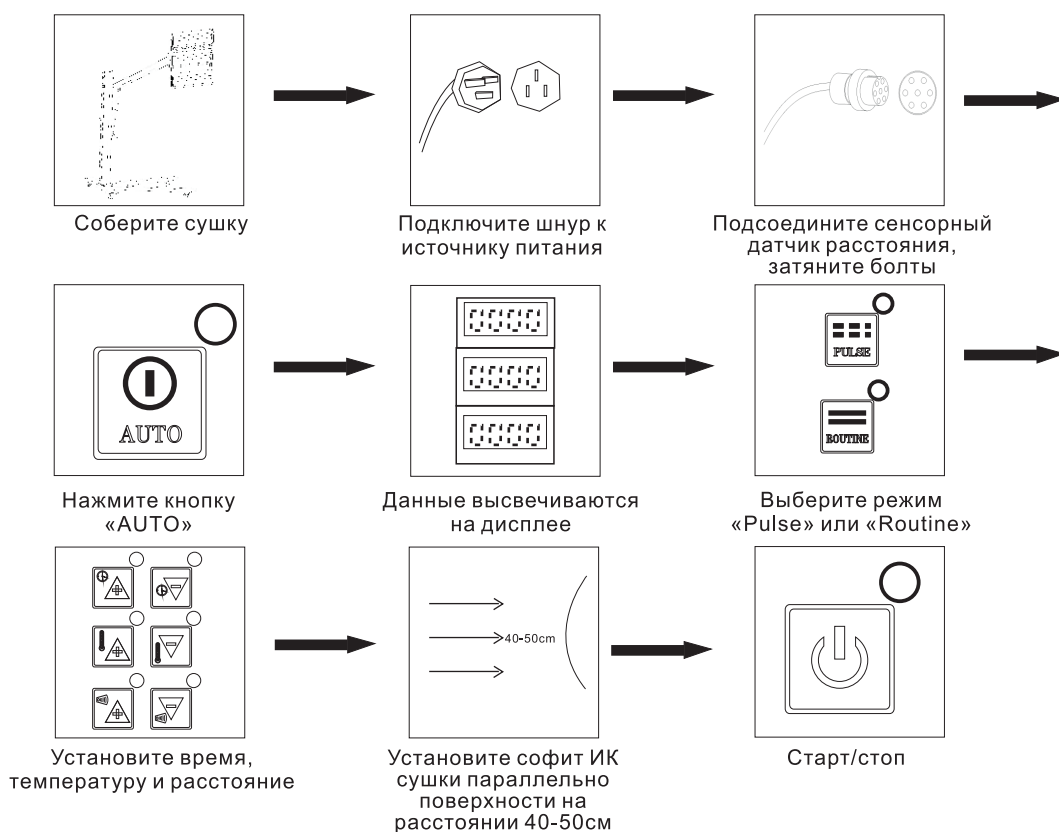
Соберите сушку

Подключите шнур к источнику питания

Подсоедините сенсорный датчик расстояния, затяните болты

AUTO

Нажмите кнопку «AUTO»

Данные высвечиваются на дисплее

PULSE

ROUTINE

Выберите режим «Pulse» или «Routine»

Установите время, температуру и расстояние

40-50cm

Установите софит ИК сушки параллельно поверхности на расстоянии 40-50см

Старт/стоп